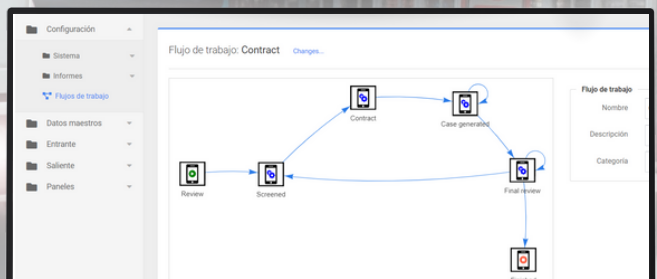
Configuración

Sistema

Informes

Flujos de trabajo

Datos maestros

Entrante

Saliente

Paneles

Flujo de trabajo: Contract

Changes...

Contract

Case generated

Review

Screened

Final review

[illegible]

Flujo de trabajo

Nombre

Descripción

Categoría